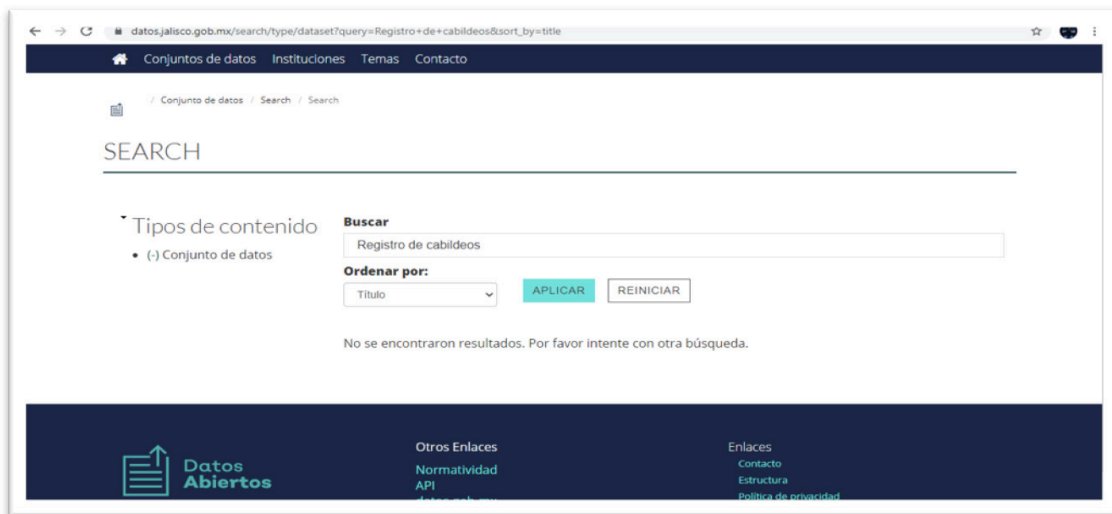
datos.jalisco.gob.mx/search/type/dataset?query=Registro+de+cabildeos&sort_by=title

Conjuntos de datos Instituciones Temas Contacto

/ Conjunto de datos / Search / Search

SEARCH

Tipos de contenido

• (-) Conjunto de datos

Buscar

Registro de cabildeos

Ordenar por:

Título

APLICAR

REINICIAR

No se encontraron resultados. Por favor intente con otra búsqueda.

Datos Abiertos

Otros Enlaces

Normatividad

API

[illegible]

Enlaces

Contacto

Estructura

Política de privacidad